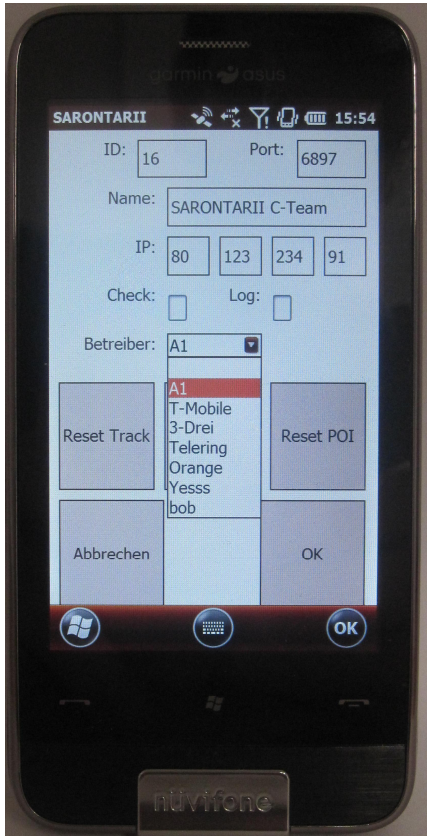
garmin asus

SARONTARII 15:54

ID: 16

Port: 6897

Name: SARONTARII C-Team

IP: 80 123 234 91

Check:

Log:

Betreiber: A1

A1
T-Mobile
3-Drei
Telering
Orange
Yesss
bob

Reset Track

Reset POI

Abbrechen

OK

OK

nüvifone